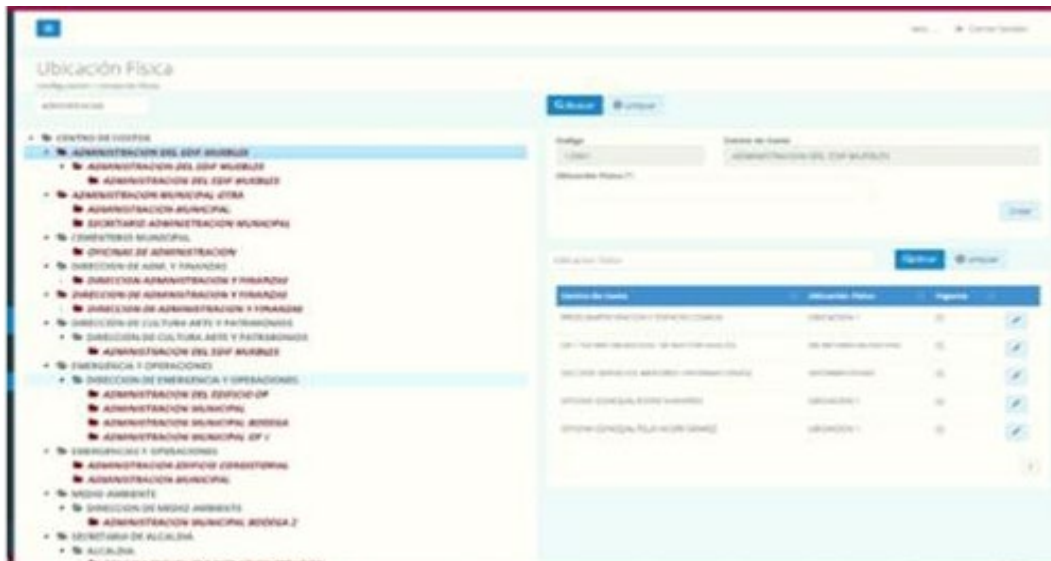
Ubicación Física

CENTRO DE COSTOS
ADMINISTRACION DEL EDIF MUEBLES
ADMINISTRACION DEL EDIF MUEBLES
ADMINISTRACION DEL EDIF MUEBLES
ADMINISTRACION MUNICIPAL OTRA
ADMINISTRACION MUNICIPAL
SECRETARIO ADMINISTRACION MUNICIPAL
CEMENTERIO MUNICIPAL
OFICINAS DE ADMINISTRACION
DIRECCION DE ADM. Y FINANZAS
DIRECCION ADMINISTRACION Y FINANZAS
DIRECCION DE ADMINISTRACION Y FINANZAS
DIRECCION DE ADMINISTRACION Y FINANZAS
DIRECCION DE CULTURA ARTE Y PATRIMONIO
DIRECCION DE CULTURA ARTE Y PATRIMONIO
ADMINISTRACION DEL EDIF MUEBLES
EMERGENCIA Y OPERACIONES
DIRECCION DE EMERGENCIA Y OPERACIONES
ADMINISTRACION DEL EDIFICIO OP
ADMINISTRACION MUNICIPAL
ADMINISTRACION MUNICIPAL BODEGA
ADMINISTRACION MUNICIPAL OP I
EMERGENCIAS Y OPERACIONES
ADMINISTRACION EDIFICIO CONSISTORIAL
ADMINISTRACION MUNICIPAL
MEDIO AMBIENTE
DIRECCION DE MEDIO AMBIENTE
ADMINISTRACION MUNICIPAL BODEGA 2
SECRETARIA DE ALCALDIA
ALCALDIA

Buscar Limpiar
Codigo
Centro de Costo
ADMINISTRACION DEL EDIF MUEBLES
Ubicación Física (*)
Crear

Ubicacion Física
Buscar Limpiar

| Centro de Costo | Ubicación Física | Vigente | |
|---|---|---|---|
| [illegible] | UBICACION 1 | SI | |
| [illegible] | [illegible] | SI | |
| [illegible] | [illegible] | SI | |
| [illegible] | UBICACION 1 | SI | |
| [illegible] | UBICACION 1 | SI | |